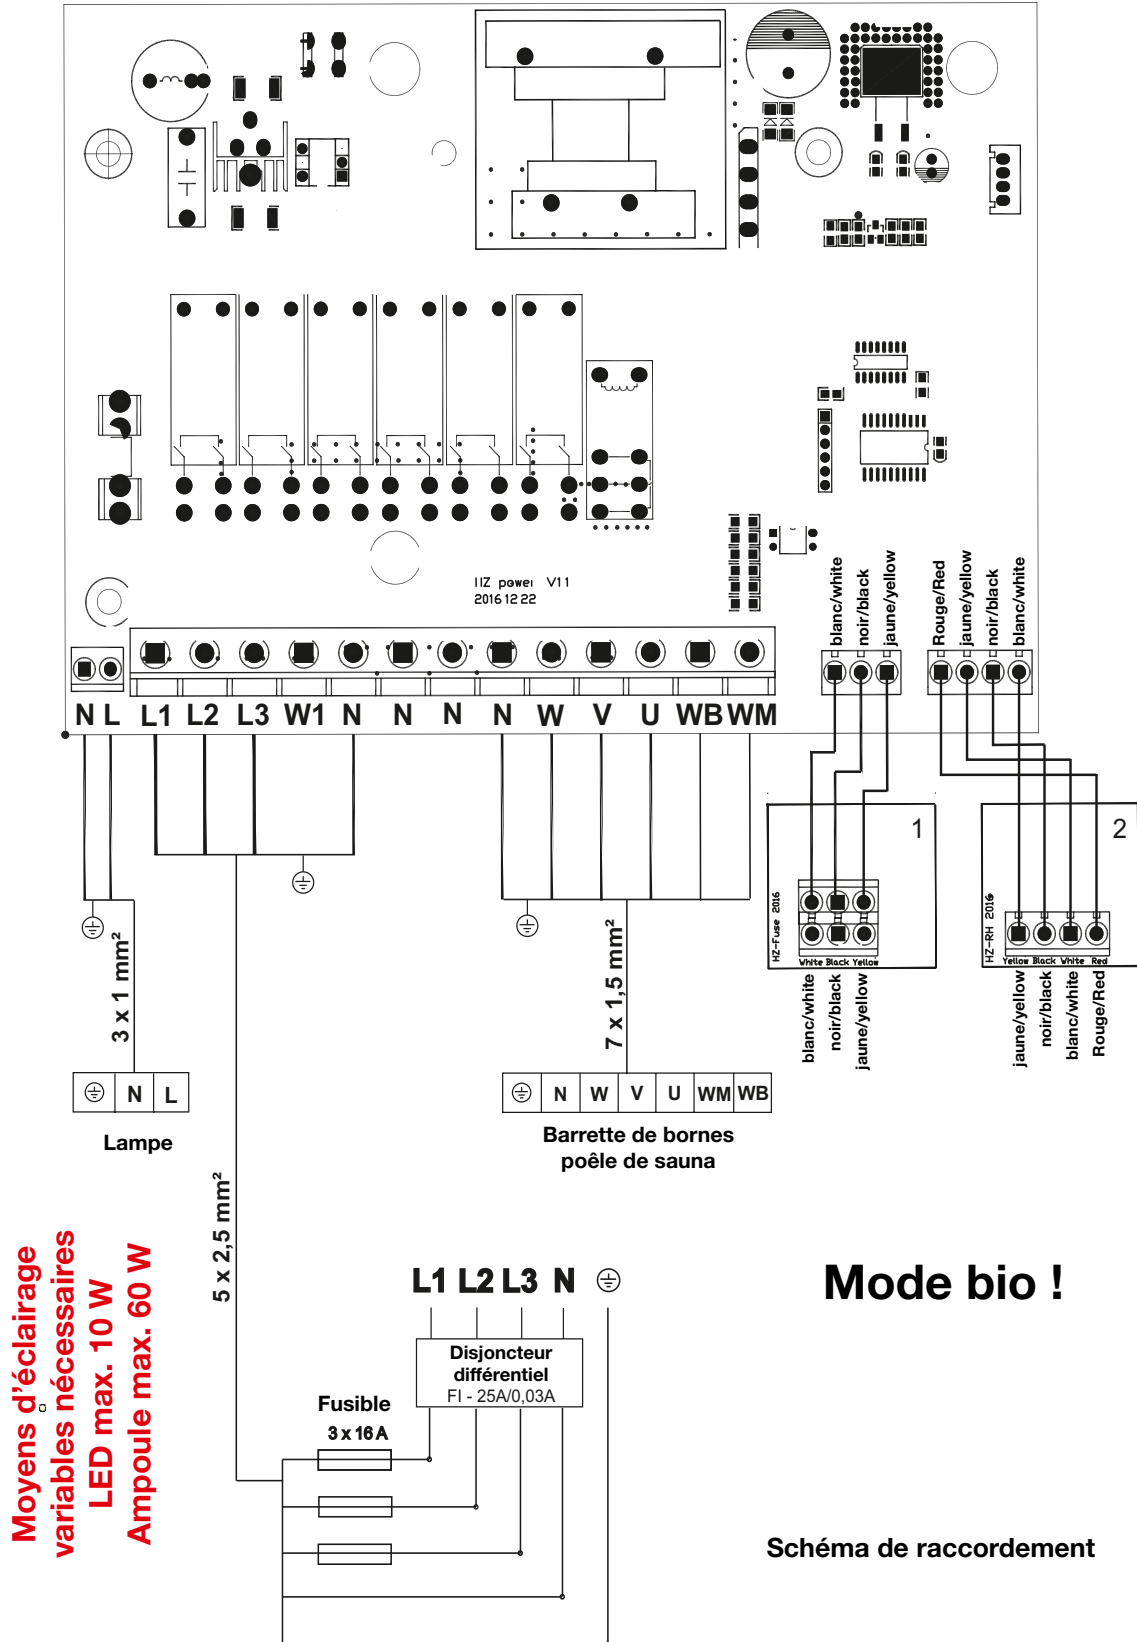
HZ power V1.1
2016 12 22

blanc/white
noir/black
jaune/yellow

Rouge/Red
jaune/yellow
noir/black
blanc/white

N L L1 L2 L3 W1 N N N N W V U WB WM

1

2

HZ-Fuse 2016
White Black Yellow

HZ-RH 2016
Yellow Black White Red

blanc/white
noir/black
jaune/yellow

jaune/yellow
noir/black
blanc/white
Rouge/Red

3 x 1 mm²

7 x 1,5 mm²

| ⏚ | N | L |
|---|---|---|

Lampe

| ⏚ | N | W | V | U | WM | WB |
|---|---|---|---|---|---|---|

Barrette de bornes
poêle de sauna

5 x 2,5 mm²

L1 L2 L3 N ⏚

Disjoncteur
différentiel
FI - 25A/0,03A

Fusible
3 x 16 A

Mode bio !

Moyens d'éclairage
variables nécessaires
LED max. 10 W
Ampoule max. 60 W

Schéma de raccordement